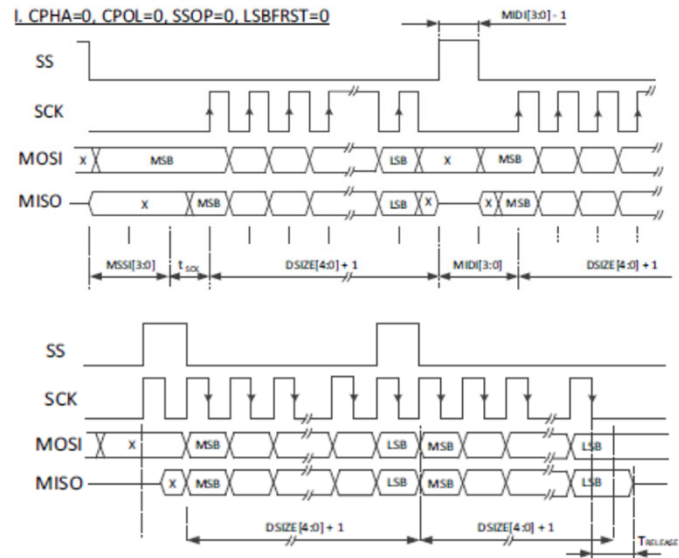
I. CPHA=0, CPOL=0, SSOP=0, LSBFRST=0

MIDI[3:0] - 1

SS

SCK

MOSI X MSB LSB X MSB

MISO X MSB LSB X X MSB

MSSI[3:0] $t_{SCK}$ DSIZE[4:0] + 1 MIDI[3:0] DSIZE [4:0] + 1

SS

SCK

MOSI X MSB LSB MSB LSB

MISO X MSB LSB MSB LSB

DSIZE [4:0] + 1 DSIZE[4:0] + 1 $T_{RELEASE}$